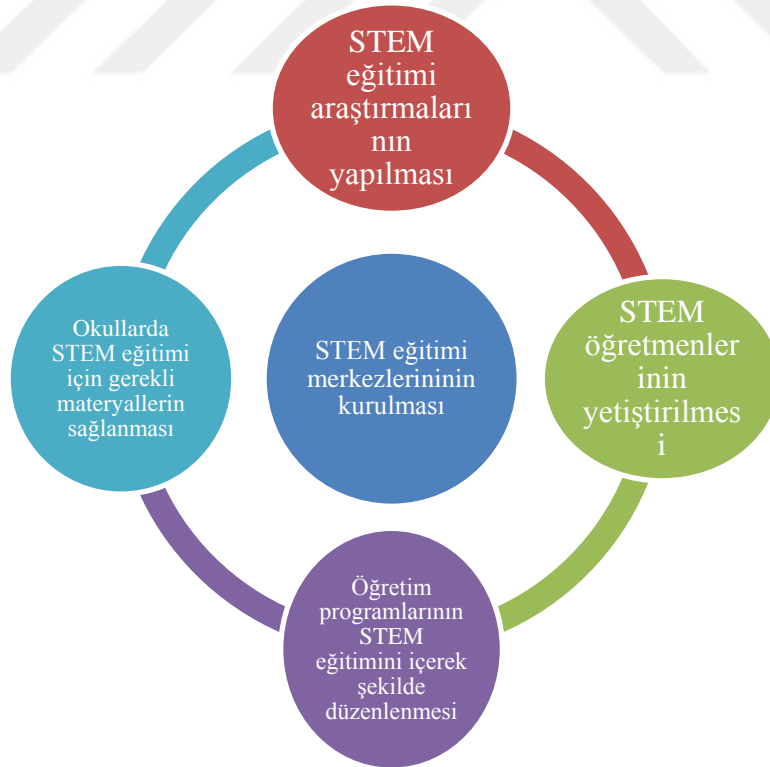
STEM eğitimi araştırmaları nın yapılması

STEM öğretmenler inin yetiştirilmes i

Öğretim programlarının STEM eğitimini içerek şekilde düzenlenmesi

Okullarda STEM eğitimi için gerekli materyallerin sağlanması

STEM eğitimi merkezlerininin kurulması